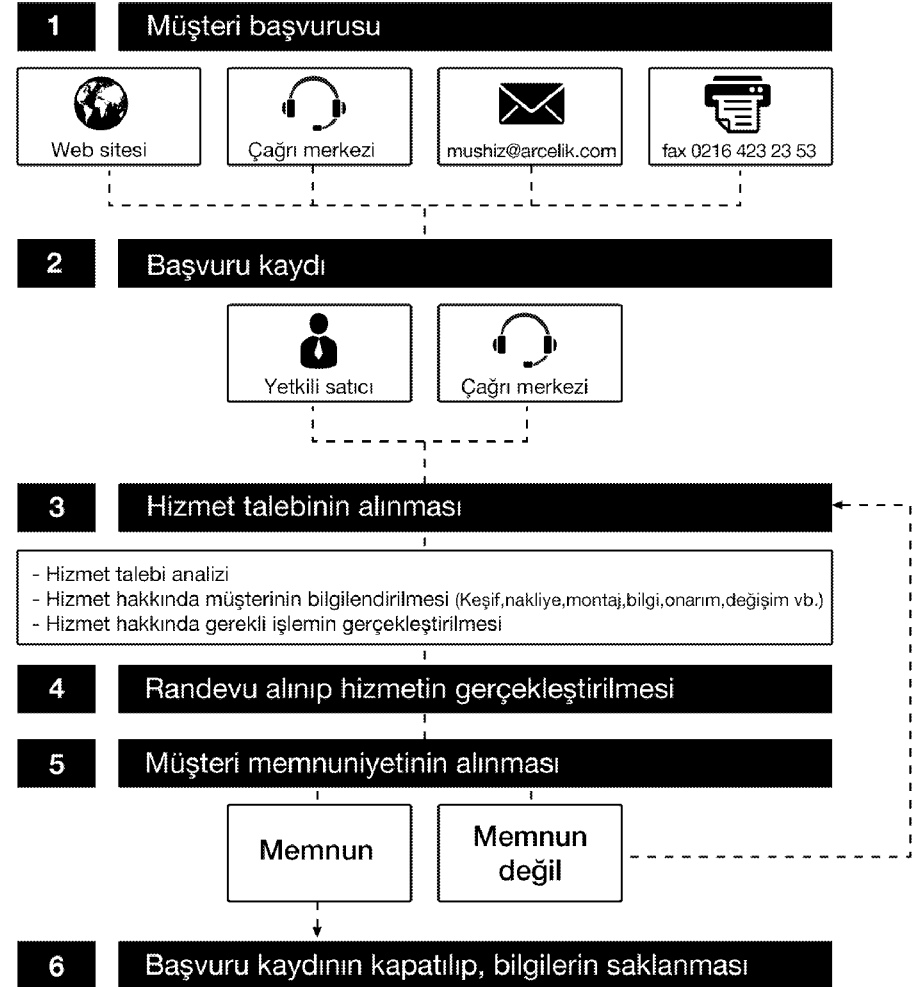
1 Müşteri başvurusu

Web sitesi

Çağrı merkezi

mushiz@arcelik.com

fax 0216 423 23 53

2 Başvuru kaydı

Yetkili satıcı

Çağrı merkezi

3 Hizmet talebinin alınması

- Hizmet talebi analizi
- Hizmet hakkında müşterinin bilgilendirilmesi (Keşif,nakliye,montaj,bilgi,onarım,değişim vb.)
- Hizmet hakkında gerekli işlemin gerçekleştirilmesi

4 Randevu alınıp hizmetin gerçekleştirilmesi

5 Müşteri memnuniyetinin alınması

Memnun

Memnun değil

6 Başvuru kaydının kapatılıp, bilgilerin saklanması